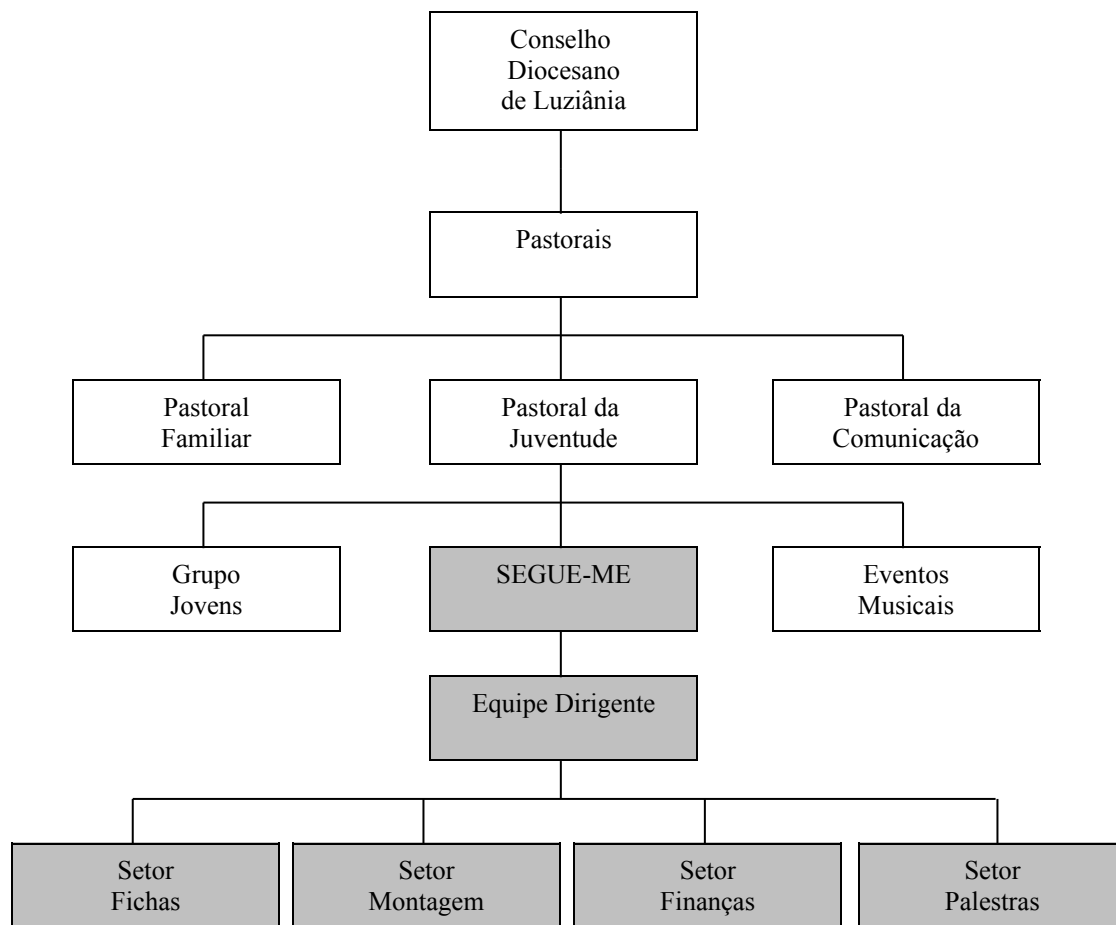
Conselho Diocesano de Luziânia

Pastorais

Pastoral Familiar

Pastoral da Juventude

Pastoral da Comunicação

Grupo Jovens

SEGUE-ME

Eventos Musicais

Equipe Dirigente

Setor Fichas

Setor Montagem

Setor Finanças

Setor Palestras